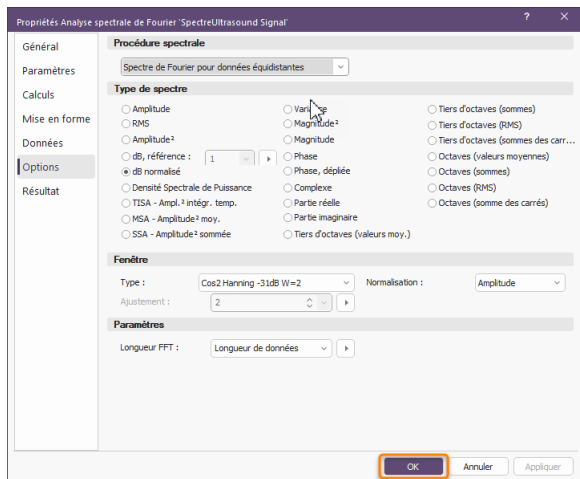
Propriétés Analyse spectrale de Fourier 'SpectreUltrasound Signal'

?

Général
Paramètres
Calculs
Mise en forme
Données
Options
Résultat

Procédure spectrale

Spectre de Fourier pour données équidistantes

Type de spectre

Amplitude
RMS
Amplitude²
dB, référence : 1
dB normalisé
Densité Spectrale de Puissance
TISA - Ampl.² intégr. temp.
MSA - Amplitude² moy.
SSA - Amplitude² sommée

Variance
Magnitude²
Magnitude
Phase
Phase, dépliée
Complexe
Partie réelle
Partie imaginaire
Tiers d'octaves (valeurs moy.)

Tiers d'octaves (sommes)
Tiers d'octaves (RMS)
Tiers d'octaves (sommes des carr...
Octaves (valeurs moyennes)
Octaves (sommes)
Octaves (RMS)
Octaves (somme des carrés)

Fenêtre

Type : Cos2 Hanning -31dB W=2
Normalisation : Amplitude
Ajustement : 2

Paramètres

Longueur FFT : Longueur de données

OK
Annuler
Appliquer